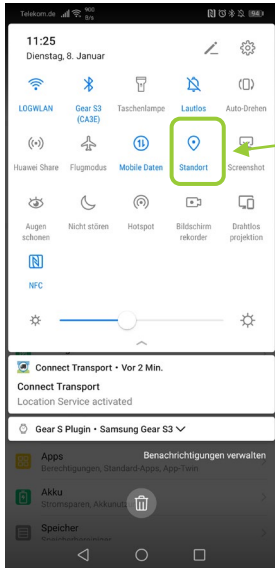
Telekom.de 900 B/s 84

11:25
Dienstag, 8. Januar

LOGWLAN
Gear S3 (CA3E)
Taschenlampe
Lautlos
Auto-Drehen

Huawei Share
Flugmodus
Mobile Daten
Standort
Screenshot

Augen schonen
Nicht stören
Hotspot
Bildschirm rekorder
Drahtlos projektion

NFC

Connect Transport • Vor 2 Min.
Connect Transport
Location Service activated

Gear S Plugin • Samsung Gear S3

Benachrichtigungen verwalten

Apps
Berechtigungen, Standard-Apps, App-Twin

Akku
Stromsparen, Akkunutz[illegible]

Speicher
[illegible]